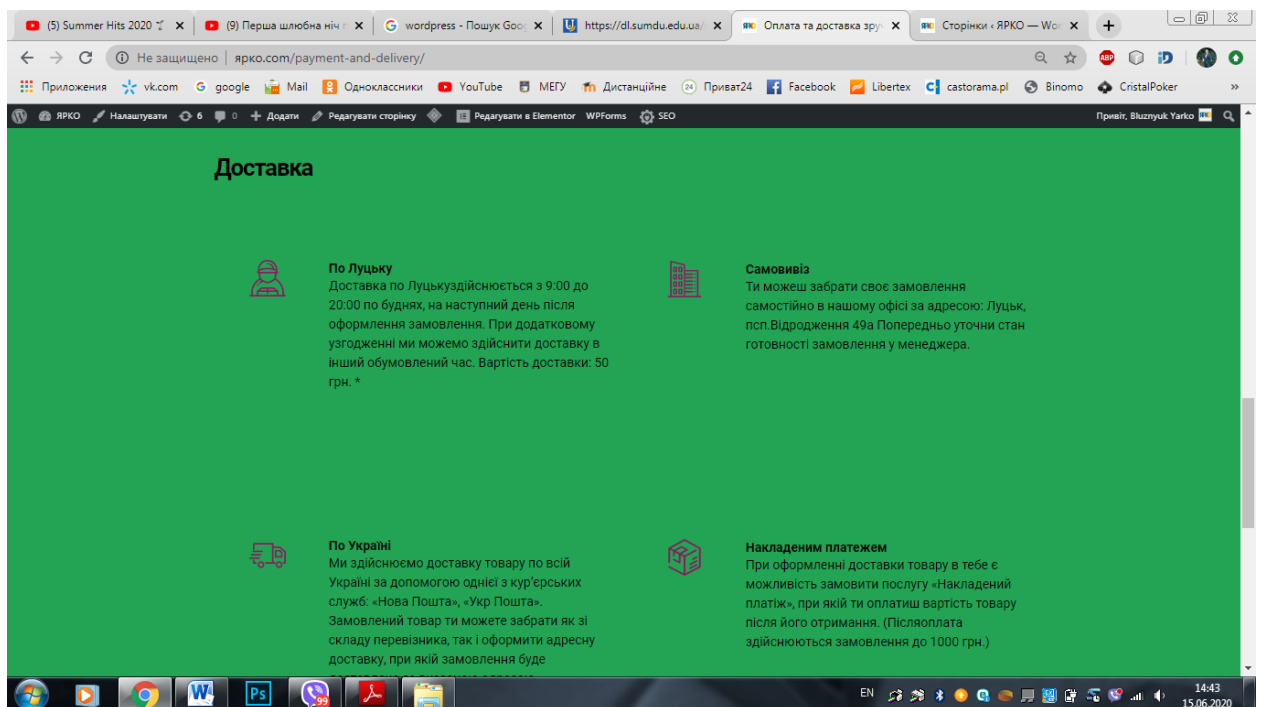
(5) Summer Hits 2020 | (9) Перша шлюбна ніч | wordpress - Пошук Goo | https://dl.sumdu.edu.ua/ | Оплата та доставка зру | Сторінки ‹ ЯРКО — Wo

Не захищено | ярко.com/payment-and-delivery/

Приложения | vk.com | google | Mail | Одноклассники | YouTube | МЕГУ | Дистанційне | Приват24 | Facebook | Libertex | castorama.pl | Binomo | CristalPoker

ЯРКО | Налаштувати | 6 | 0 | Додати | Редагувати сторінку | Редагувати в Elementor | WPForms | SEO | Привіт, Bluznyuk Yarko

Доставка

По Луцьку
Доставка по Луцькуздійснюється з 9:00 до 20:00 по буднях, на наступний день після оформлення замовлення. При додатковому узгодженні ми можемо здійснити доставку в інший обумовлений час. Вартість доставки: 50 грн. *

Самовивіз
Ти можеш забрати своє замовлення самостійно в нашому офісі за адресою: Луцьк, псп.Відродження 49а Попередньо уточни стан готовності замовлення у менеджера.

По Україні
Ми здійснюємо доставку товару по всій Україні за допомогою однієї з кур'єрських служб: «Нова Пошта», «Укр Пошта». Замовлений товар ти можете забрати як зі складу перевізника, так і оформити адресну доставку, при якій замовлення буде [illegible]

Накладеним платежем
При оформленні доставки товару в тебе є можливість замовити послугу «Накладений платіж», при якій ти оплатиш вартість товару після його отримання. (Післяоплата здійснюються замовлення до 1000 грн.)

EN 14:43 15.06.2020